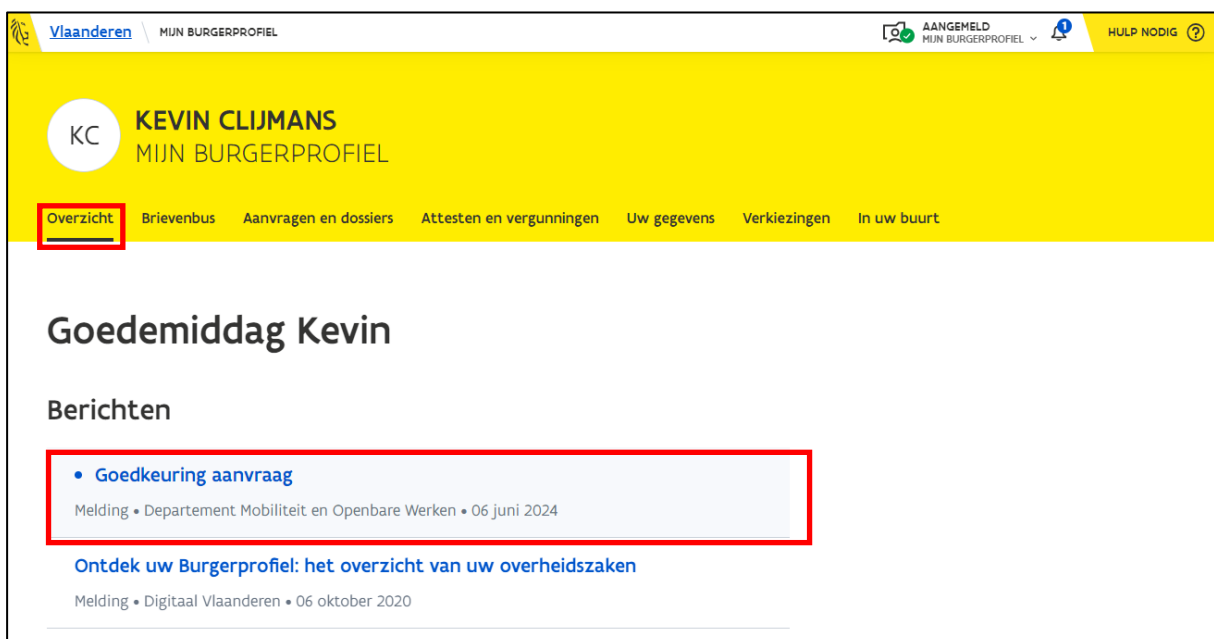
Vlaanderen MIJN BURGERPROFIEL

AANGEMELD
MIJN BURGERPROFIEL

1

HULP NODIG ?

KC

KEVIN CLIJMANS
MIJN BURGERPROFIEL

Overzicht Brievenbus Aanvragen en dossiers Attesten en vergunningen Uw gegevens Verkiezingen In uw buurt

Goedemiddag Kevin

Berichten

• Goedkeuring aanvraag

Melding • Departement Mobiliteit en Openbare Werken • 06 juni 2024

Ontdek uw Burgerprofiel: het overzicht van uw overheidszaken

Melding • Digitaal Vlaanderen • 06 oktober 2020